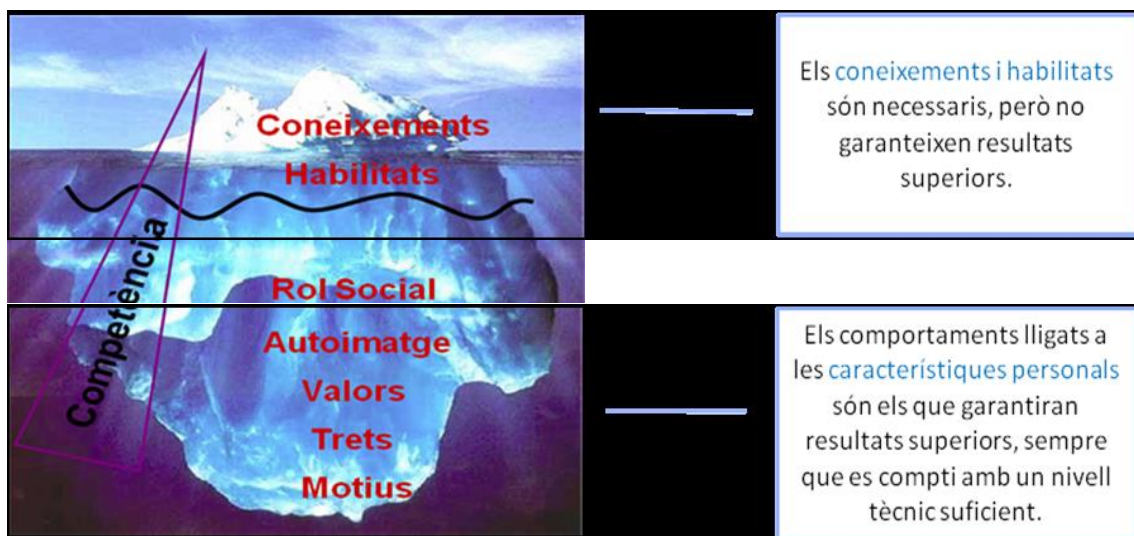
Coneixements
Habilitats

Competència

Rol Social

Autoimatge
Valors
Trets
Motius

Els coneixements i habilitats són necessaris, però no garanteixen resultats superiors.

Els comportaments lligats a les característiques personals són els que garantiran resultats superiors, sempre que es compti amb un nivell tècnic suficient.